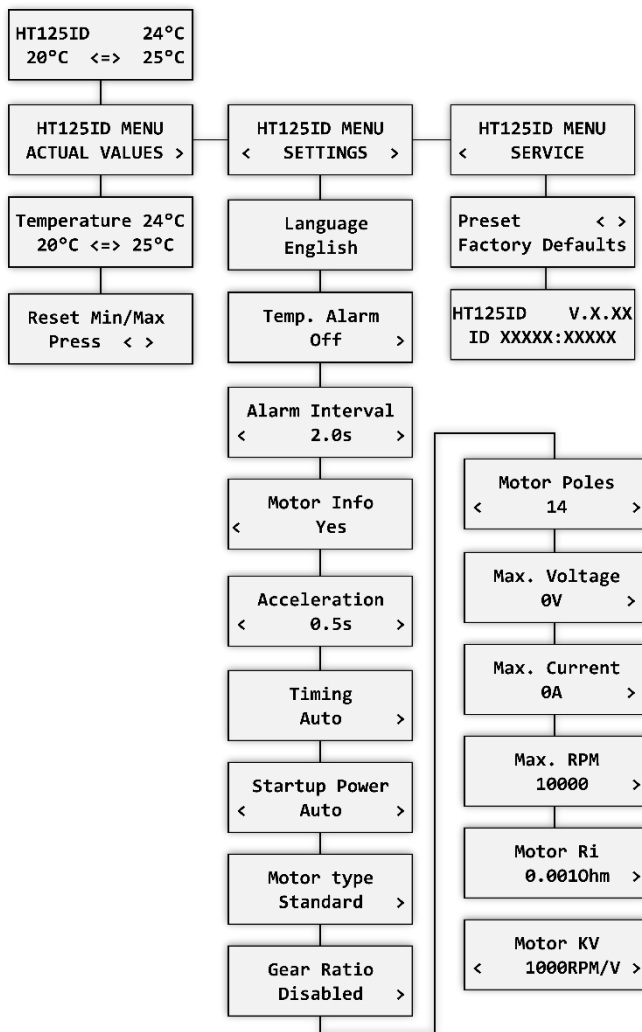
HT125ID 24°C
20°C <=> 25°C

HT125ID MENU
ACTUAL VALUES >

HT125ID MENU
< SETTINGS >

HT125ID MENU
< SERVICE

Temperature 24°C
20°C <=> 25°C

Reset Min/Max
Press < >

Language
English

Temp. Alarm
Off >

Alarm Interval
< 2.0s >

Motor Info
< Yes

Acceleration
< 0.5s >

Timing
Auto >

Startup Power
< Auto >

Motor type
Standard >

Gear Ratio
Disabled >

Preset < >
Factory Defaults

HT125ID V.X.XX
ID XXXXX:XXXXX

Motor Poles
< 14 >

Max. Voltage
0V >

Max. Current
0A >

Max. RPM
10000 >

Motor Ri
0.001Ohm >

Motor KV
< 1000RPM/V >